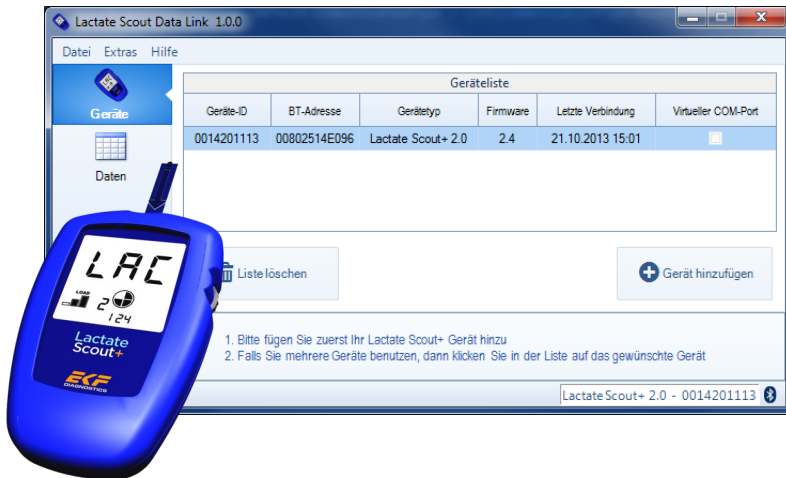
Lactate Scout Data Link 1.0.0

Datei Extras Hilfe

Geräte

Daten

Geräteliste

| Geräte-ID | BT-Adresse | Gerätetyp | Firmware | Letzte Verbindung | Virtueller COM-Port |
|---|---|---|---|---|---|
| 0014201113 | 00802514E096 | Lactate Scout+ 2.0 | 2.4 | 21.10.2013 15:01 | |

Liste löschen

Gerät hinzufügen

1. Bitte fügen Sie zuerst Ihr Lactate Scout+ Gerät hinzu
2. Falls Sie mehrere Geräte benutzen, dann klicken Sie in der Liste auf das gewünschte Gerät

Lactate Scout+ 2.0 - 0014201113

LAC
LOAD
2
124

Lactate Scout+

EKF DIAGNOSTICS